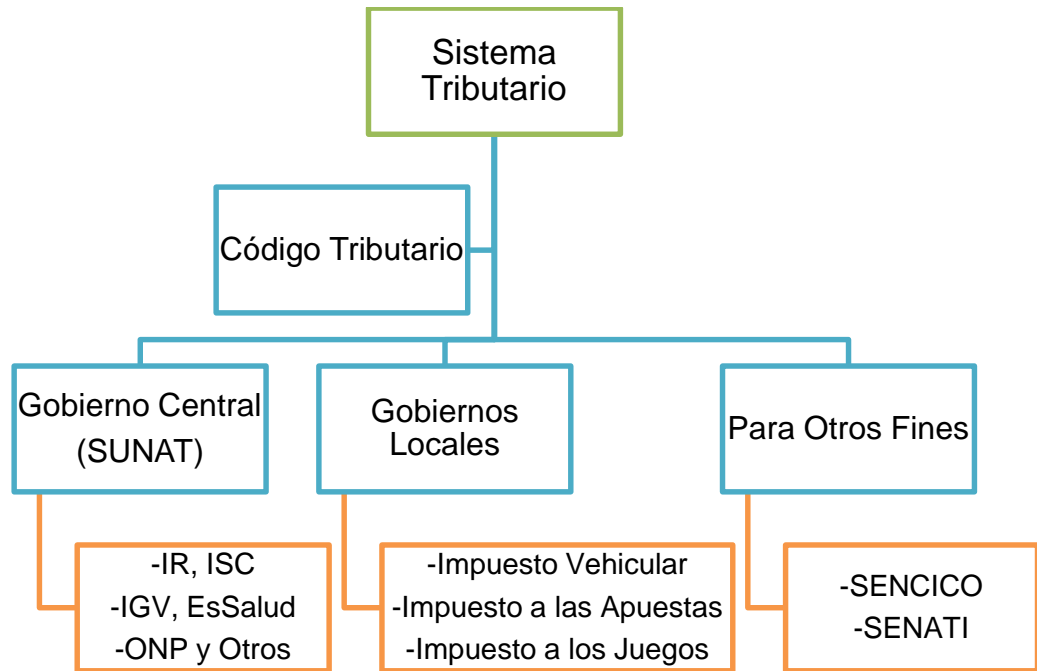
Sistema Tributario

Código Tributario

Gobierno Central (SUNAT)

Gobiernos Locales

Para Otros Fines

-IR, ISC
-IGV, EsSalud
-ONP y Otros

-Impuesto Vehicular
-Impuesto a las Apuestas
-Impuesto a los Juegos

-SENCICO
-SENATI